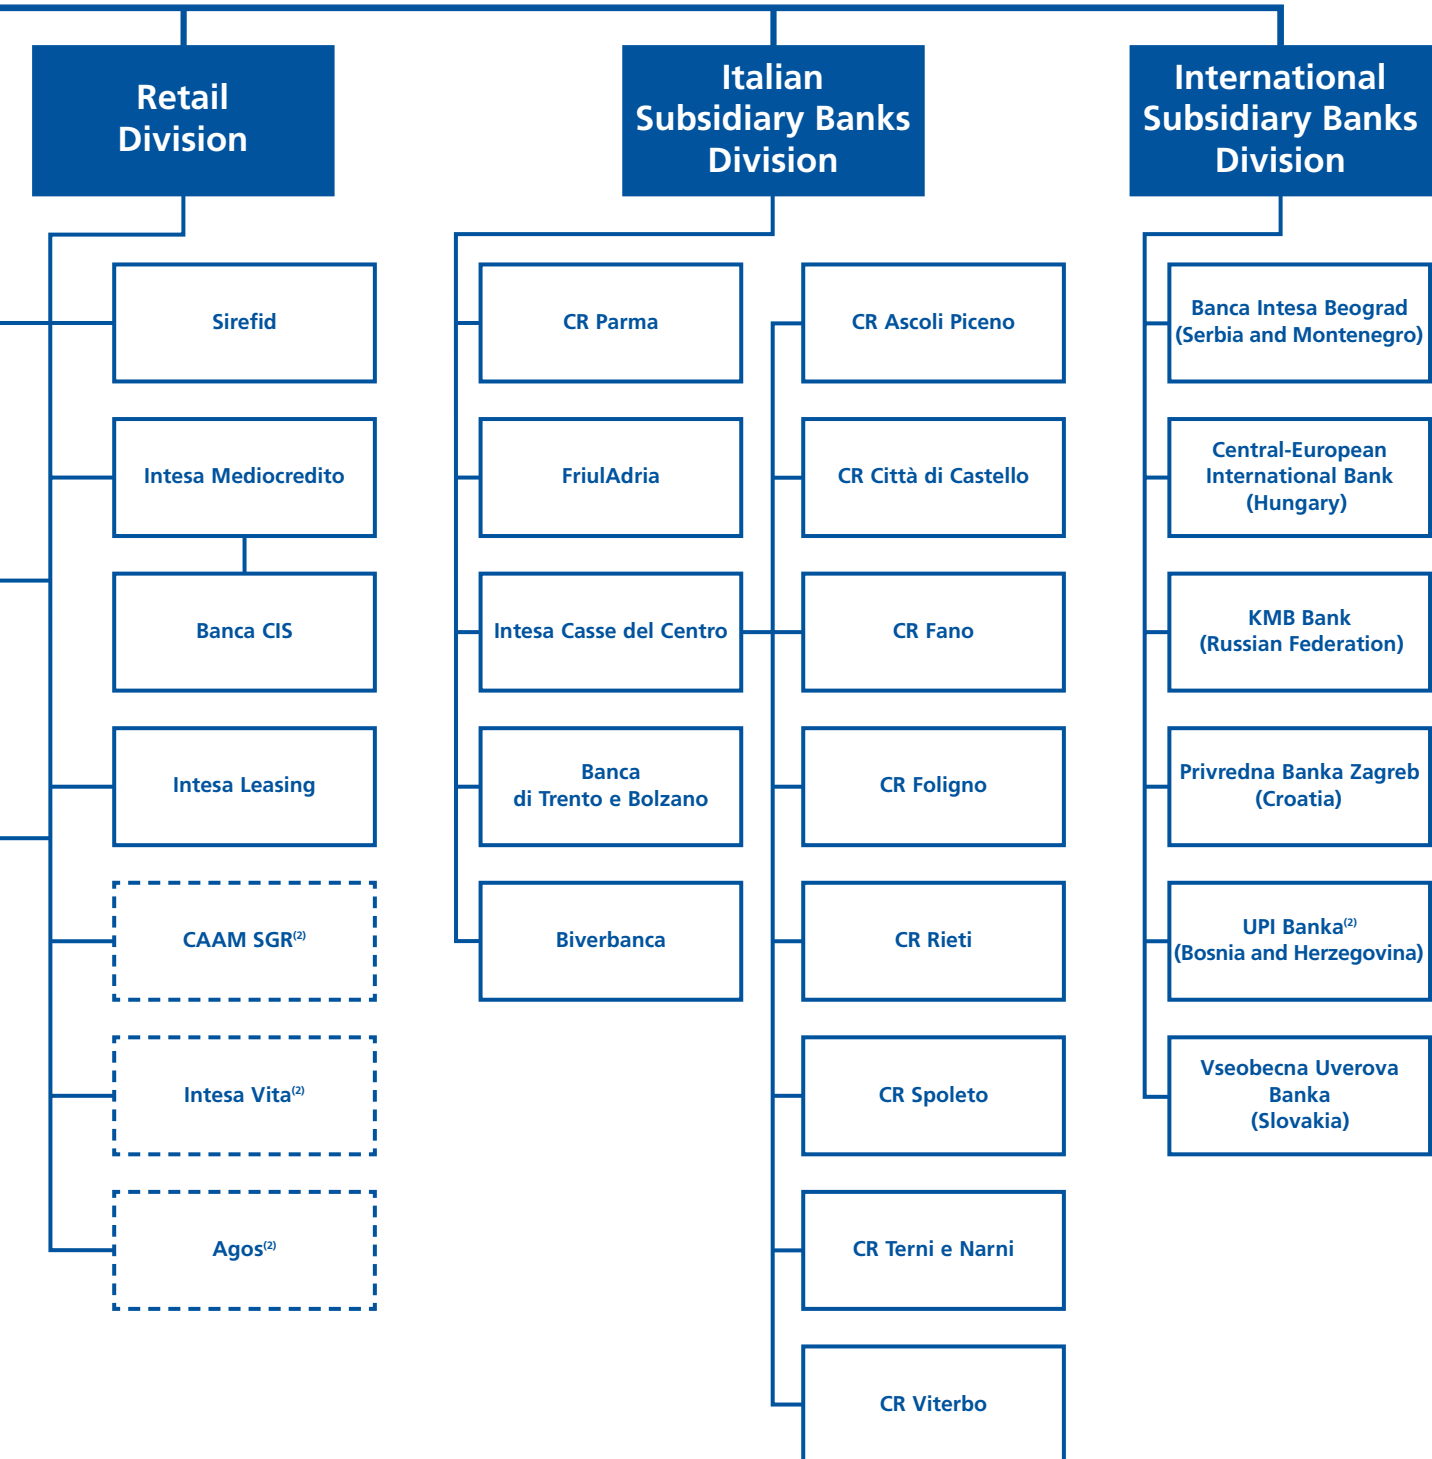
Retail Division

Sirefid

Intesa Mediocredito

Banca CIS

Intesa Leasing

CAAM SGR$^{(2)}$

Intesa Vita$^{(2)}$

Agos$^{(2)}$

Italian Subsidiary Banks Division

CR Parma

FriulAdria

Intesa Casse del Centro

Banca di Trento e Bolzano

Biverbanca

CR Ascoli Piceno

CR Città di Castello

CR Fano

CR Foligno

CR Rieti

CR Spoleto

CR Terni e Narni

CR Viterbo

International Subsidiary Banks Division

Banca Intesa Beograd (Serbia and Montenegro)

Central-European International Bank (Hungary)

KMB Bank (Russian Federation)

Privredna Banka Zagreb (Croatia)

UPI Banka$^{(2)}$ (Bosnia and Herzegovina)

Vseobecna Uverova Banka (Slovakia)